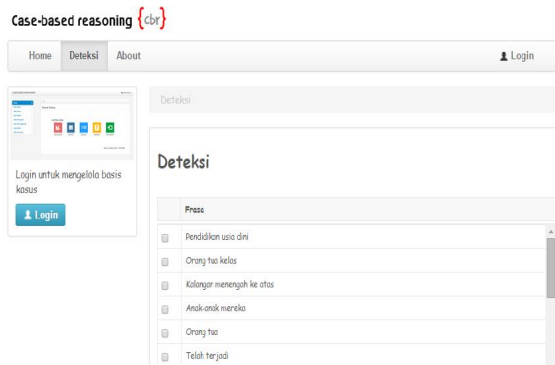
Case-based reasoning {cbr}

Home Deteksi About

Login

Login untuk mengelola basis kasus

Login

Deteksi

Deteksi

| | Frase |
|---|---|
| | Pendidikan usia dini |
| | Orang tua kelas |
| | Kalangan menengah ke atas |
| | Anak-anak mereka |
| | Orang tua |
| | Telah terjadi |